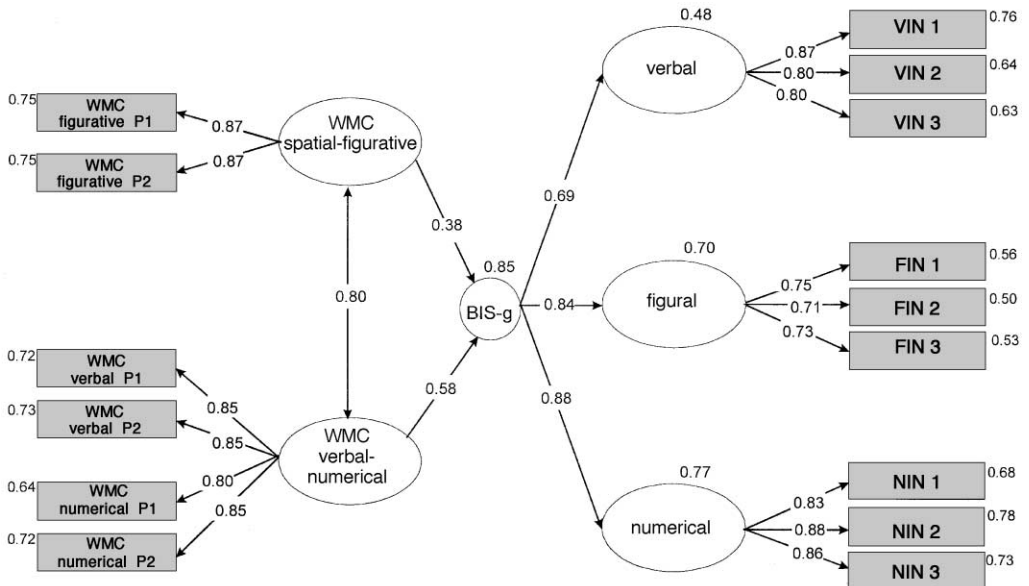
0.75 WMC figurative P1
0.75 WMC figurative P2
0.87
0.87
WMC spatial-figurative
0.80
0.38
0.72 WMC verbal P1
0.73 WMC verbal P2
0.64 WMC numerical P1
0.72 WMC numerical P2
0.85
0.85
0.80
0.85
WMC verbal-numerical
0.58
0.85
BIS-g
0.69
0.84
0.88
0.48
verbal
0.87
0.80
0.80
VIN 1 0.76
VIN 2 0.64
VIN 3 0.63
0.70
figural
0.75
0.71
0.73
FIN 1 0.56
FIN 2 0.50
FIN 3 0.53
0.77
numerical
0.83
0.88
0.86
NIN 1 0.68
NIN 2 0.78
NIN 3 0.73